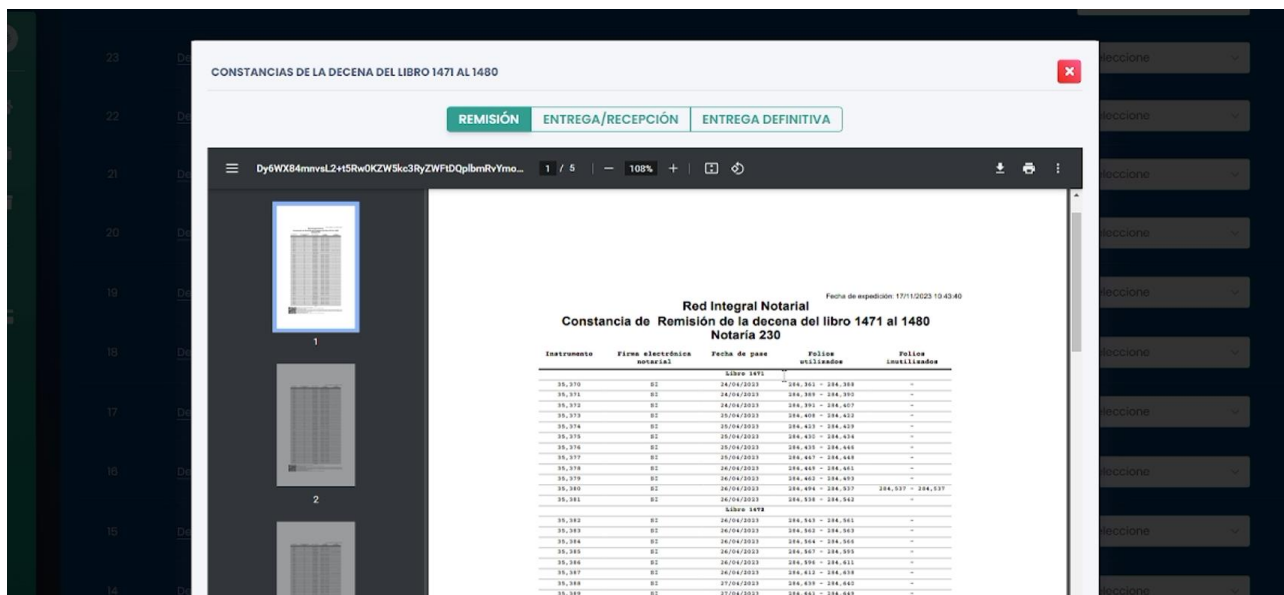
CONSTANCIAS DE LA DECENA DEL LIBRO 1471 AL 1480

REMISIÓN | ENTREGA/RECEPCIÓN | ENTREGA DEFINITIVA

Dy6WX84mnvsL2+t5Rw0KZW5kc3RyZWFtDQplbmRvYmo... 1 / 5 | — 108% +

1

2

Fecha de expedición: 17/11/2023 10:43:40

Red Integral Notarial
Constancia de Remisión de la decena del libro 1471 al 1480
Notaría 230

| Instrumento | Firma electrónica notarial | Fecha de pase | Folios utilizados | Folios inutilizados |
|---|---|---|---|---|
| | | Libro 1471 | | |
| 35,370 | SI | 24/04/2023 | 284,361 - 284,388 | - |
| 35,371 | SI | 24/04/2023 | 284,389 - 284,390 | - |
| 35,372 | SI | 24/04/2023 | 284,391 - 284,407 | - |
| 35,373 | SI | 25/04/2023 | 284,408 - 284,422 | - |
| 35,374 | SI | 25/04/2023 | 284,423 - 284,429 | - |
| 35,375 | SI | 25/04/2023 | 284,430 - 284,434 | - |
| 35,376 | SI | 25/04/2023 | 284,435 - 284,446 | - |
| 35,377 | SI | 25/04/2023 | 284,447 - 284,448 | - |
| 35,378 | SI | 26/04/2023 | 284,449 - 284,461 | - |
| 35,379 | SI | 26/04/2023 | 284,462 - 284,493 | - |
| 35,380 | SI | 26/04/2023 | 284,494 - 284,537 | 284,537 - 284,537 |
| 35,381 | SI | 26/04/2023 | 284,538 - 284,542 | - |
| | | Libro 1472 | | |
| 35,382 | SI | 26/04/2023 | 284,543 - 284,561 | - |
| 35,383 | SI | 26/04/2023 | 284,562 - 284,563 | - |
| 35,384 | SI | 26/04/2023 | 284,564 - 284,566 | - |
| 35,385 | SI | 26/04/2023 | 284,567 - 284,595 | - |
| 35,386 | SI | 26/04/2023 | 284,596 - 284,611 | - |
| 35,387 | SI | 26/04/2023 | 284,612 - 284,638 | - |
| 35,388 | SI | 27/04/2023 | 284,639 - 284,640 | - |
| 35,389 | SI | 27/04/2023 | 284,641 - 284,643 | - |

23 22 21 20 19 18 17 16 15 14

Seleccione